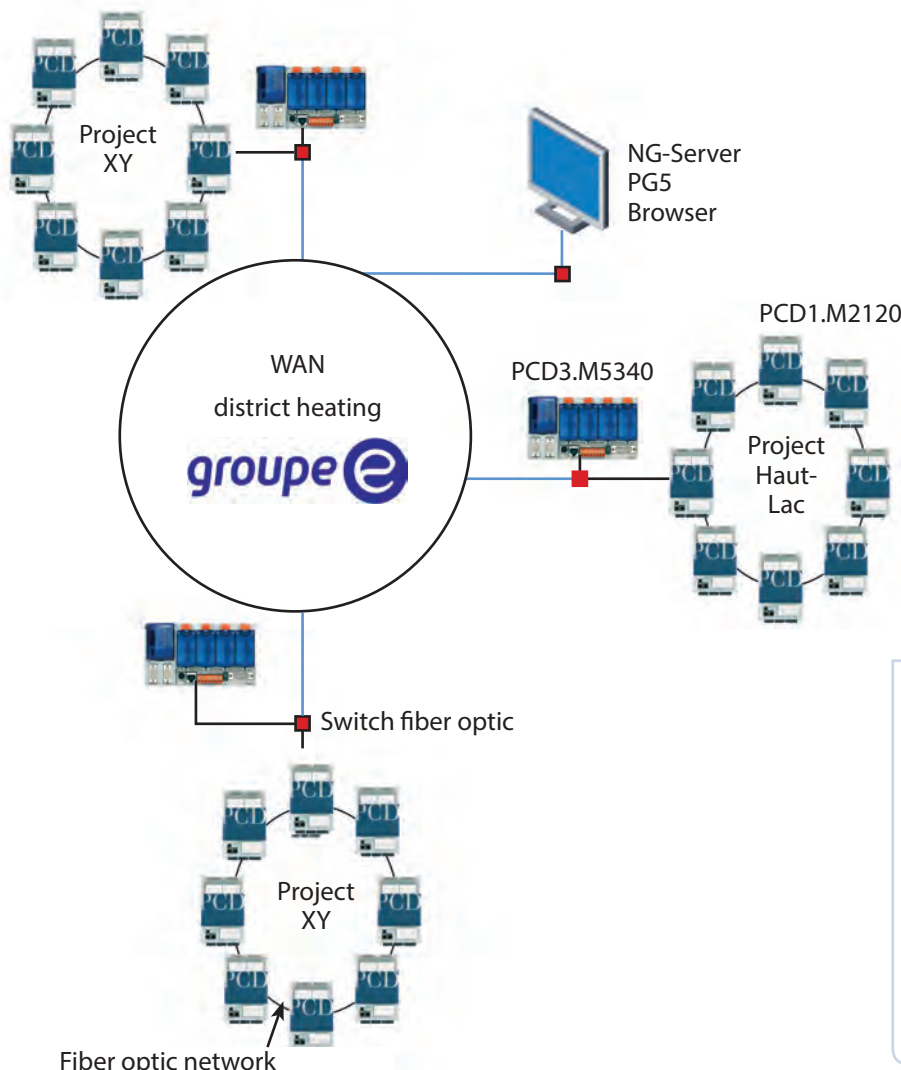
PCD PCD PCD PCD PCD PCD PCD PCD

Project XY

NG-Server
PG5
Browser

PCD1.M2120

WAN
district heating
groupe e

PCD3.M5340

PCD PCD PCD PCD PCD PCD PCD PCD

Project Haut-Lac

Switch fiber optic

PCD PCD PCD PCD PCD PCD PCD PCD

Project XY

Fiber optic network